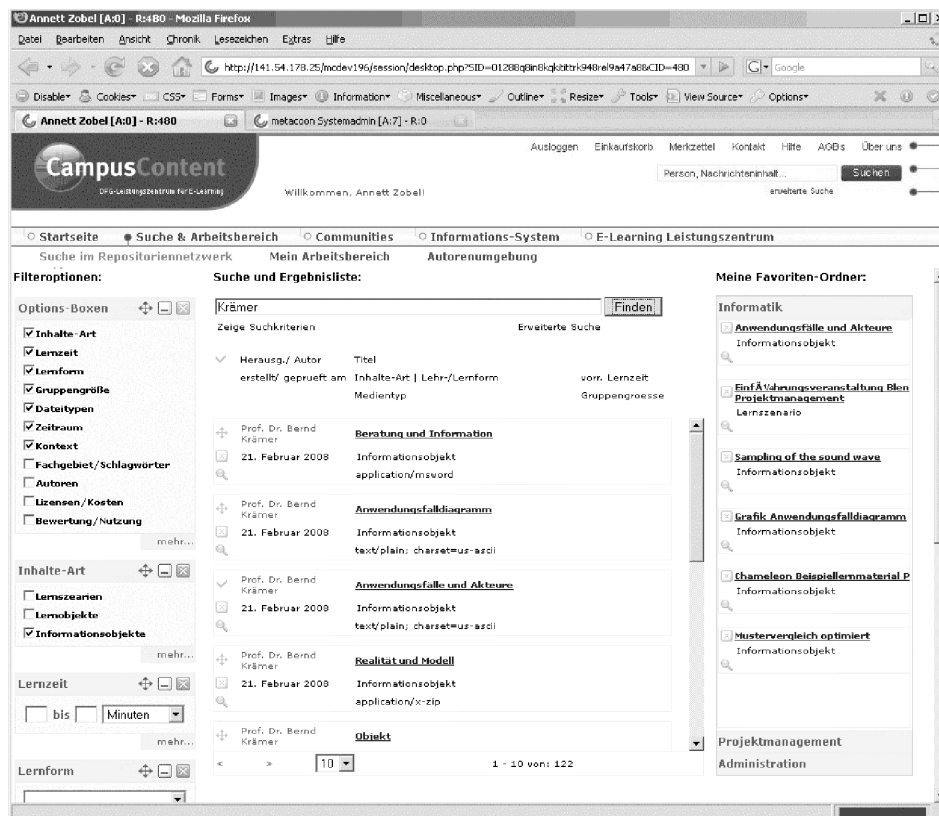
Annett Zobel [A:0] - R:480 - Mozilla Firefox

Datei Bearbeiten Ansicht Chronik Lesezeichen Extras Hilfe

http://141.54.178.25/mcdev196/session/desktop.php?SID=01288q8n8kqkitrk948rel9a47a8&CID=480

Google

Disable Cookies CSS Forms Images Information Miscellaneous Outline Resize Tools View Source Options

Annett Zobel [A:0] - R:480 metacoon Systemadmin [A:7] - R:0

CampusContent
DFG-Leistungszentrum für E-Learning

Willkommen, Annett Zobel!

Ausloggen Einkaufskorb Merkzettel Kontakt Hilfe AGBs Über uns

Person, Nachrichteninhalt... Suchen
erweiterte Suche

Startseite Suche & Arbeitsbereich Communities Informations-System E-Learning Leistungszentrum

Suche im Repositoriennetzwerk Mein Arbeitsbereich Autorenumgebung

Filteroptionen:

Options-Boxen
Inhalte-Art
Lernzeit
Lernform
Gruppengröße
Dateitypen
Zeitraum
Kontext
Fachgebiet/Schlagwörter
Autoren
Lizensen/Kosten
Bewertung/Nutzung
mehr...

Inhalte-Art
Lernszearien
Lernobjekte
Informationsobjekte
mehr...

Lernzeit
bis Minuten
mehr...

Lernform

Suche und Ergebnisliste:

Krämer Finden
Zeige Suchkriterien Erweiterte Suche

Herausg./ Autor Titel
erstellt/ geprueft am Inhalte-Art | Lehr-/Lernform vorr. Lernzeit
Medientyp Gruppengroesse

Prof. Dr. Bernd Krämer
Beratung und Information
21. Februar 2008 Informationsobjekt
application/msword

Prof. Dr. Bernd Krämer
Anwendungsfalldiagramm
21. Februar 2008 Informationsobjekt
text/plain; charset=us-ascii

Prof. Dr. Bernd Krämer
Anwendungsfälle und Akteure
21. Februar 2008 Informationsobjekt
text/plain; charset=us-ascii

Prof. Dr. Bernd Krämer
Realität und Modell
21. Februar 2008 Informationsobjekt
application/x-zip

Prof. Dr. Bernd Krämer
Objekt

10
1 - 10 von: 122

Meine Favoriten-Ordner:

Informatik
Anwendungsfälle und Akteure
Informationsobjekt
EinfÃ¼hrungsveranstaltung Blen Projektmanagement
Lernszenario
Sampling of the sound wave
Informationsobjekt
Grafik Anwendungsfalldiagramm
Informationsobjekt
Chameleon Beispiellernmaterial P
Informationsobjekt
Mustervergleich optimiert
Informationsobjekt

Projektmanagement
Administration